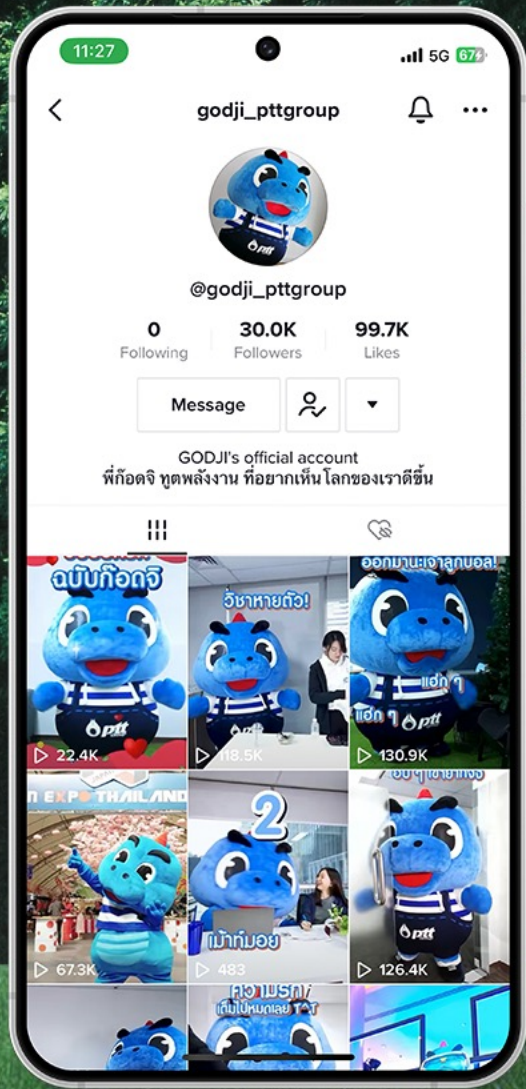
11:27
5G 67

godji_pttgroup

@godji_pttgroup

0
Following

30.0K
Followers

99.7K
Likes

Message

GODJI's official account
พี่ก๊อดจิ ทูตพลังงาน ที่อยากเห็นโลกของเราดีขึ้น

ฉบับก๊อดจิ
ptt
22.4K

วิชาหายตัว!
118.5K

ออกมานะเจ้าลูกบอล!
แฮ้ก ๆ
แฮ้ก ๆ
ptt
130.9K

EXPO THAILAND
67.3K

2
เม้าท์มอย
483

ptt
126.4K

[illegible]
เติมไปหมดเลย T^T